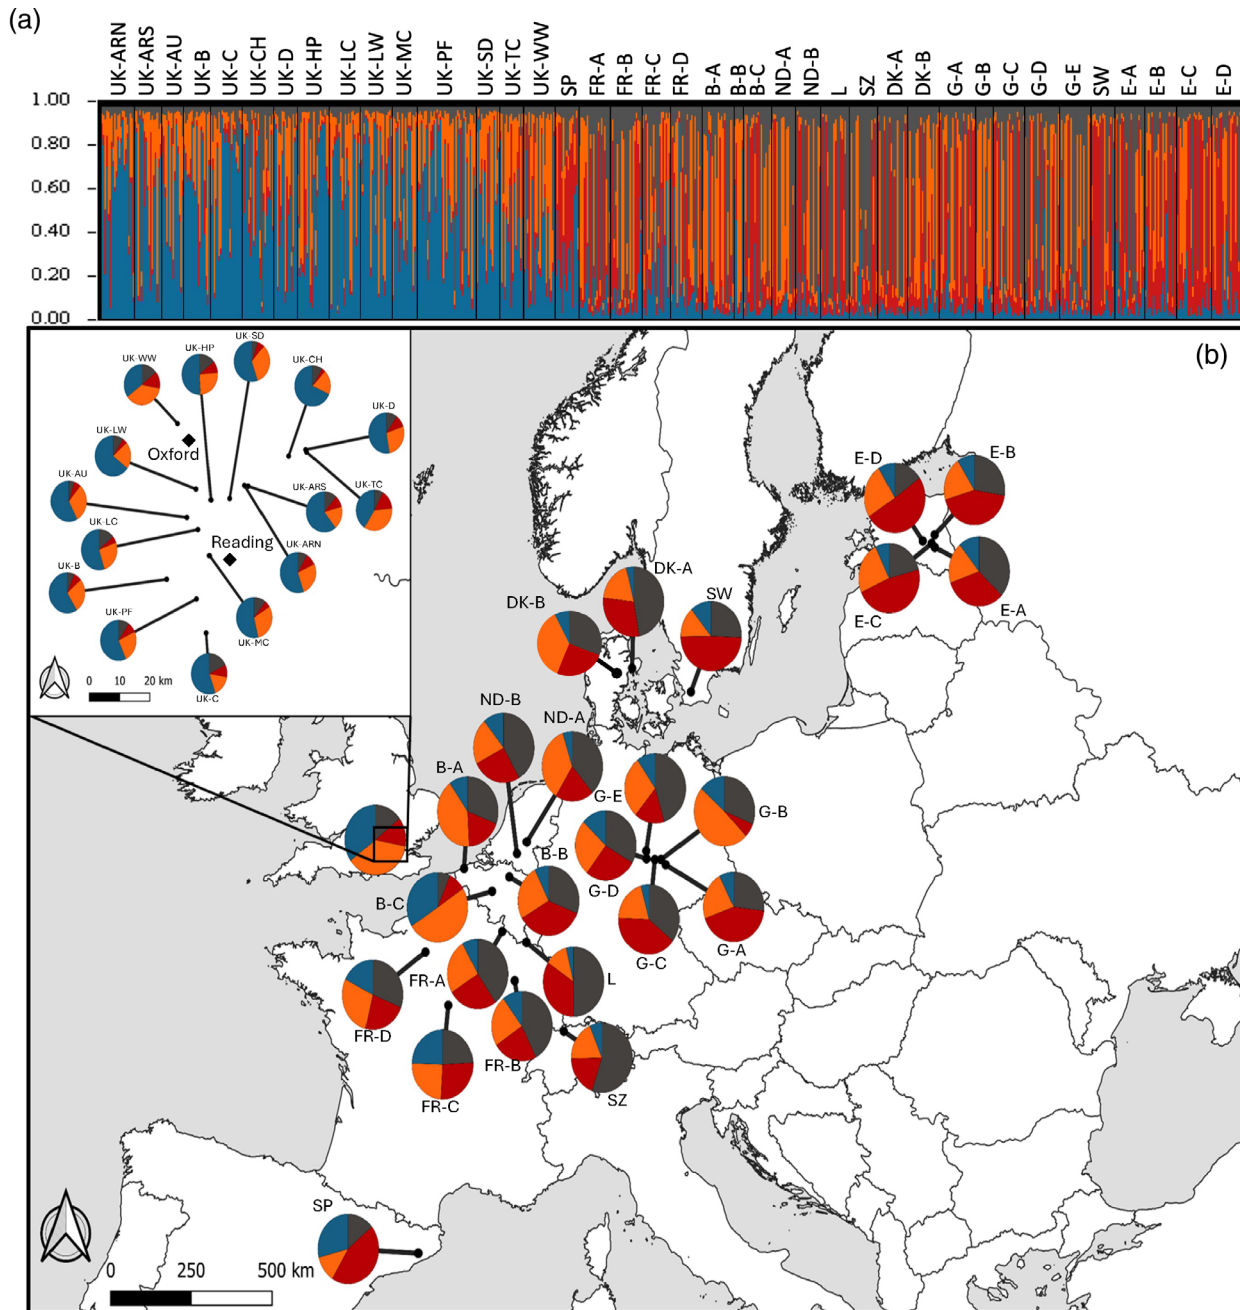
(a)

UK-ARN UK-ARS UK-AU UK-B UK-C UK-CH UK-D UK-HP UK-LC UK-LW UK-MC UK-PF UK-SD UK-TC UK-WW SP FR-A FR-B FR-C FR-D B-A B-B B-C ND-A ND-B L SZ DK-A DK-B G-A G-B G-C G-D G-E SW E-A E-B E-C E-D

1.00
0.80
0.60
0.40
0.20
0.00

(b)

UK-WW UK-HP UK-SD UK-CH UK-D UK-LW Oxford UK-AU UK-ARS UK-TC UK-LC Reading UK-ARN UK-B UK-PF UK-MC UK-C

0 10 20 km

E-D E-B E-C E-A DK-A SW DK-B ND-B ND-A B-A G-E G-B B-B G-D B-C G-C G-A FR-A L FR-D FR-B FR-C SZ SP

0 250 500 km